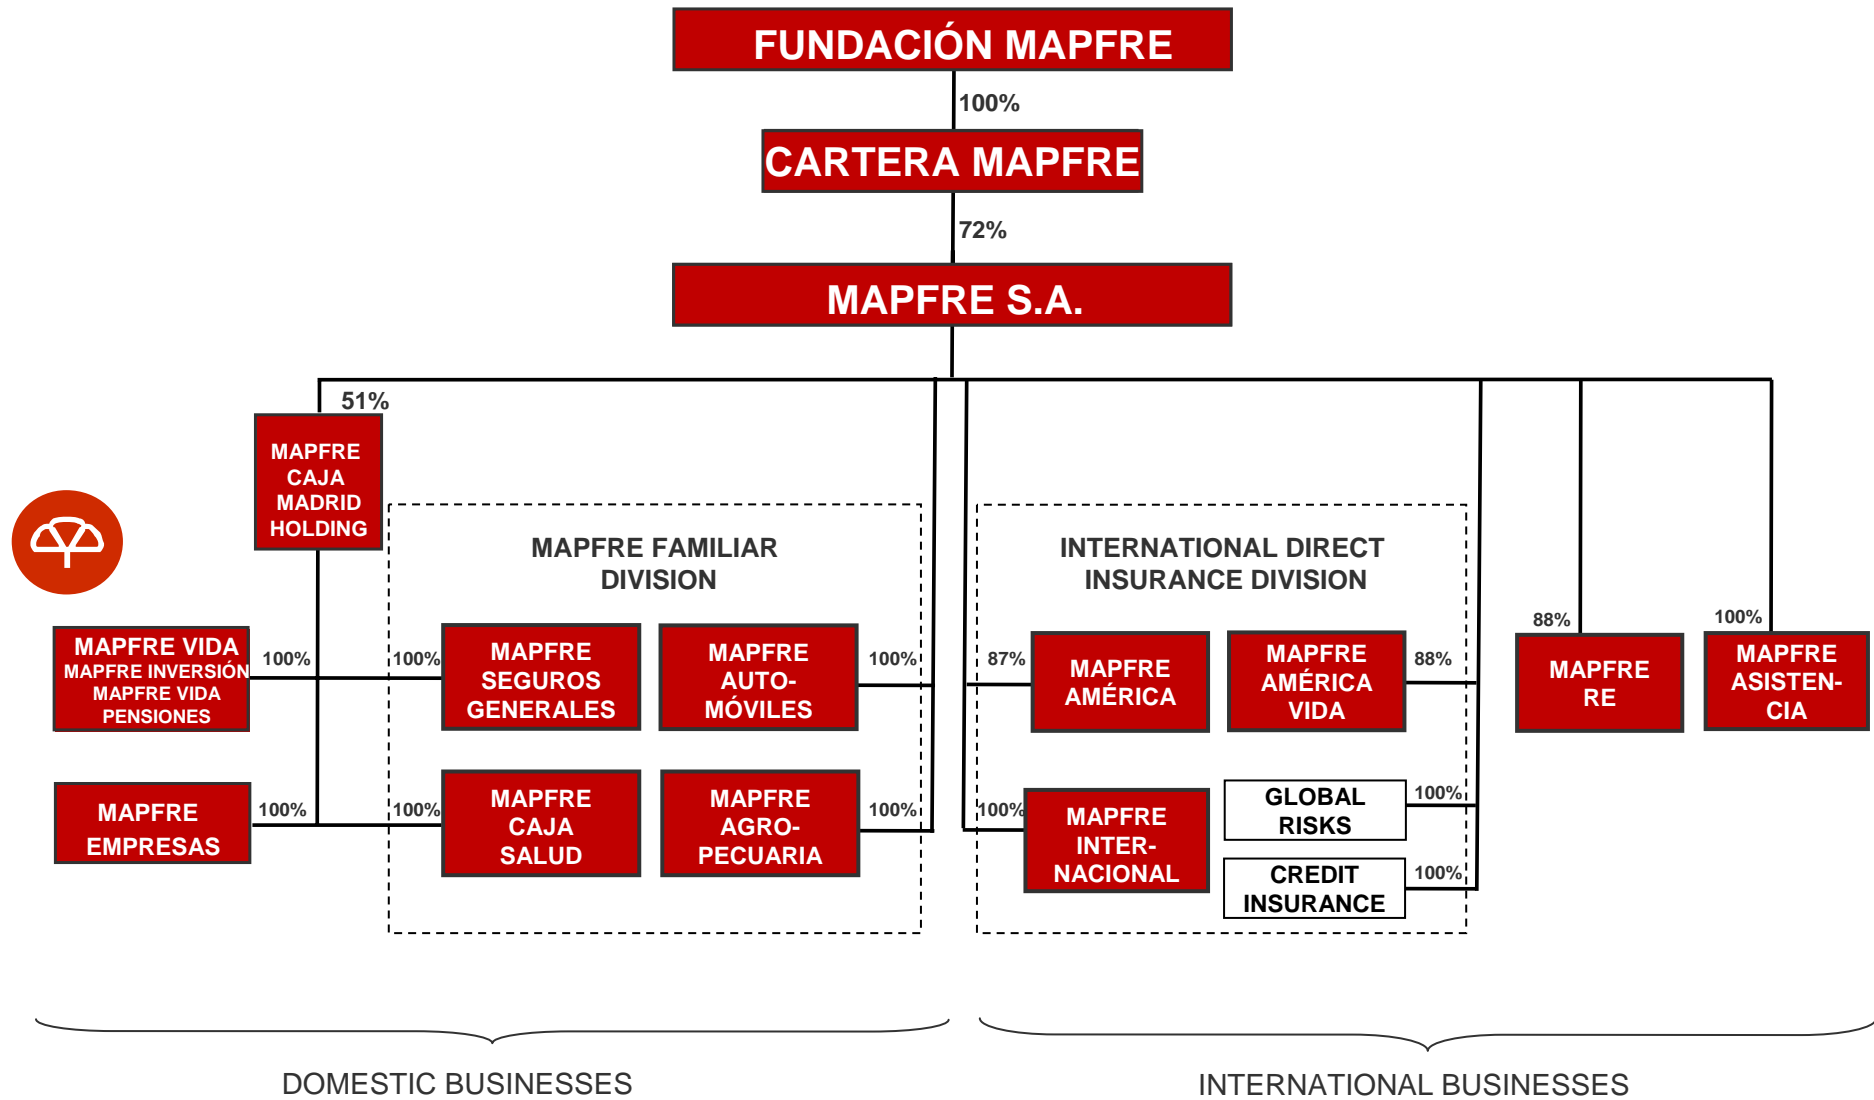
FUNDACIÓN MAPFRE

100%

CARTERA MAPFRE

72%

MAPFRE S.A.

51%

MAPFRE CAJA MADRID HOLDING

MAPFRE VIDA
MAPFRE INVERSIÓN
MAPFRE VIDA PENSIONES

100%

MAPFRE EMPRESAS

100%

MAPFRE FAMILIAR DIVISION

100%

MAPFRE SEGUROS GENERALES

MAPFRE AUTO-MÓVILES

100%

100%

MAPFRE CAJA SALUD

MAPFRE AGRO-PECUARIA

100%

INTERNATIONAL DIRECT INSURANCE DIVISION

87%

MAPFRE AMÉRICA

MAPFRE AMÉRICA VIDA

88%

100%

MAPFRE INTER-NACIONAL

GLOBAL RISKS

100%

CREDIT INSURANCE

100%

88%

MAPFRE RE

100%

MAPFRE ASISTEN-CIA

DOMESTIC BUSINESSES

INTERNATIONAL BUSINESSES